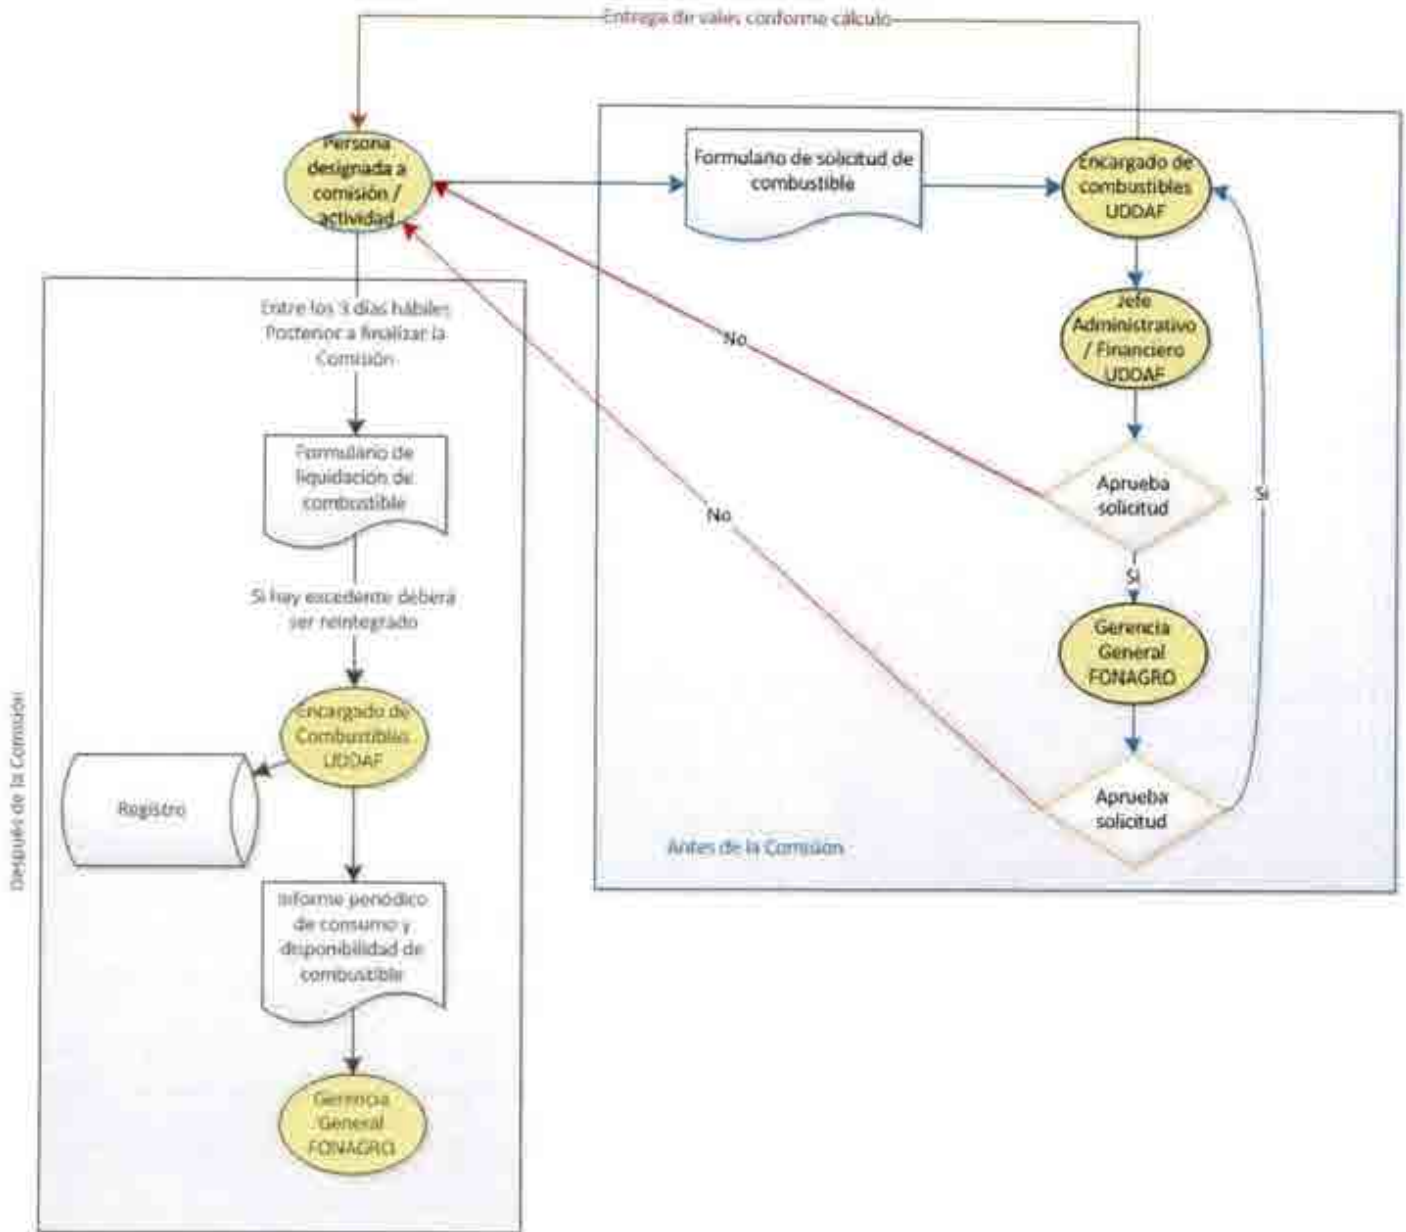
Entrega de vales conforme cálculo

Persona designada a comisión / actividad

Formulario de solicitud de combustible

Encargado de combustibles UDDAF

Jefe Administrativo / Financiero UDDAF

No

Aprueba solicitud

Si

Si

No

Gerencia General FONAGRO

Aprueba solicitud

Antes de la Comisión

Entre los 3 días hábiles Posterior a finalizar la Comisión

Formulario de liquidación de combustible

Si hay excedente deberá ser reintegrado

Encargado de Combustibles UDDAF

Registro

Informe periódico de consumo y disponibilidad de combustible

Gerencia General FONAGRO

Después de la Comisión